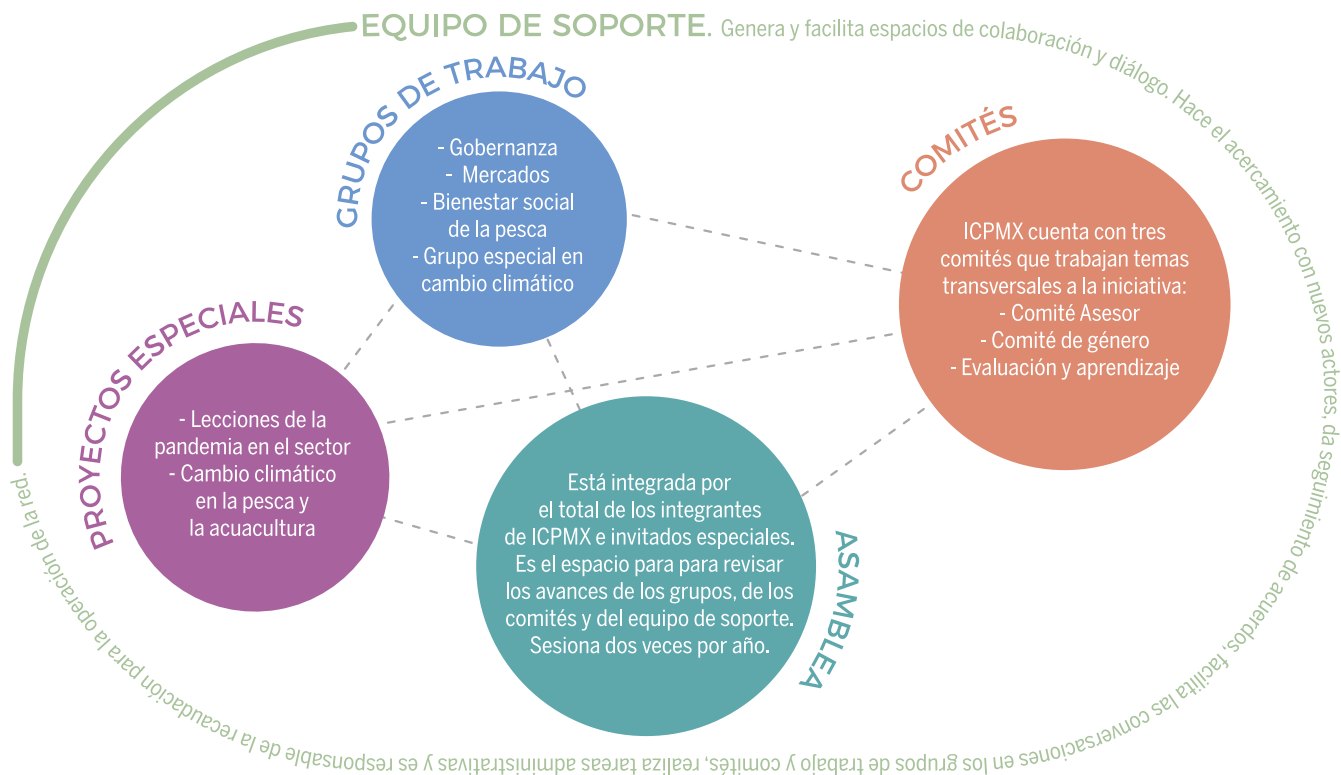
EQUIPO DE SOPORTE. Genera y facilita espacios de colaboración y diálogo. Hace el acercamiento con nuevos actores, da seguimiento de acuerdos, facilita las conversaciones en los grupos de trabajo y comités, realiza tareas administrativas y es responsable de la recaudación para la operación de la red.

GRUPOS DE TRABAJO

- Gobernanza
- Mercados
- Bienestar social de la pesca
- Grupo especial en cambio climático

COMITÉS

ICPMX cuenta con tres comités que trabajan temas transversales a la iniciativa:
- Comité Asesor
- Comité de género
- Evaluación y aprendizaje

PROYECTOS ESPECIALES

- Lecciones de la pandemia en el sector
- Cambio climático en la pesca y la acuacultura

ASAMBLEA

Está integrada por el total de los integrantes de ICPMX e invitados especiales. Es el espacio para para revisar los avances de los grupos, de los comités y del equipo de soporte. Sesiona dos veces por año.